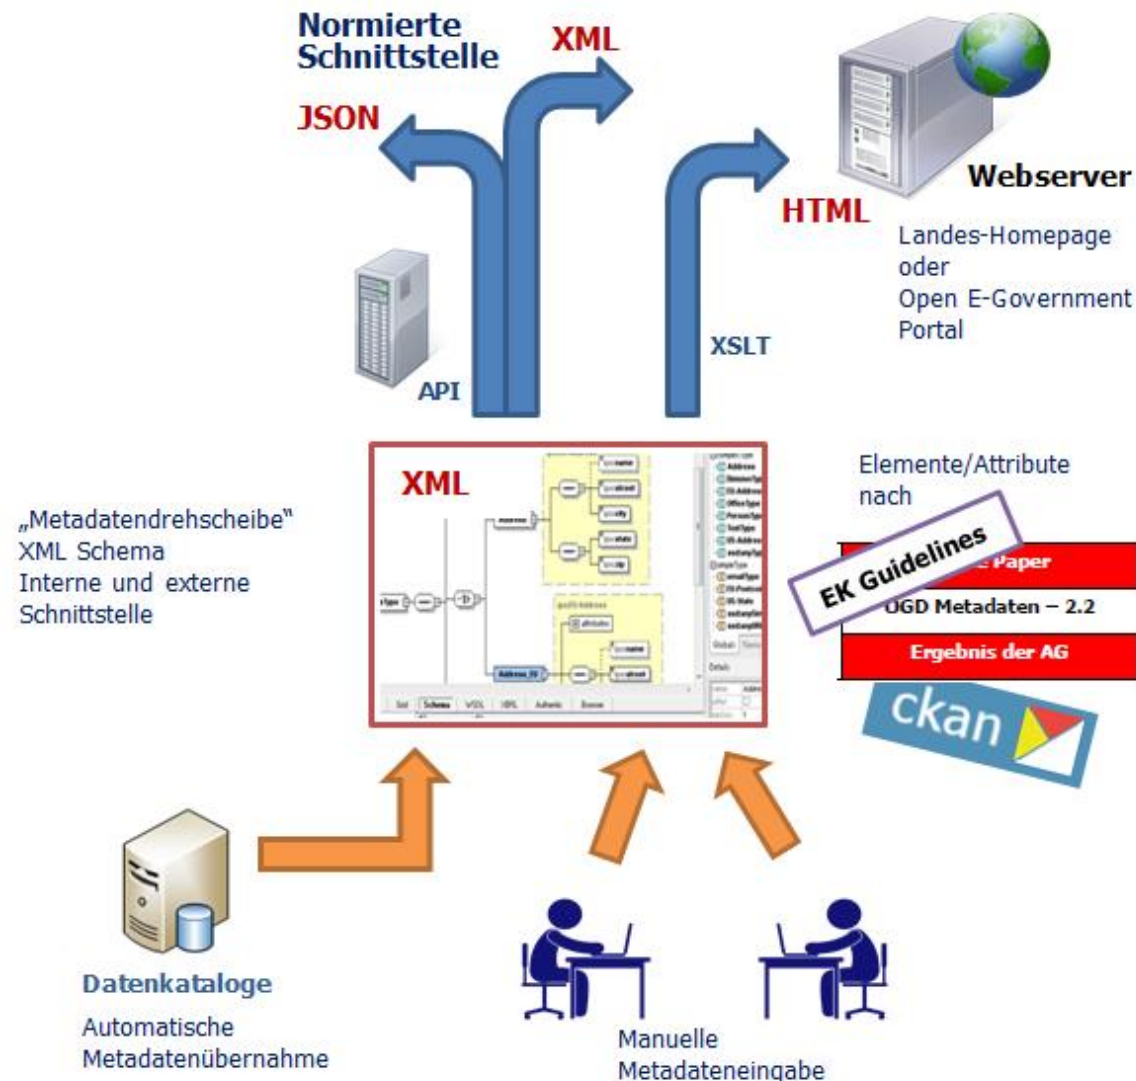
Normierte Schnittstelle

XML

JSON

Webserver

HTML

Landes-Homepage oder Open E-Government Portal

API

XSLT

XML

name
street
city
state
zip
Address
attributes
name
street
Address_IV

Address
OfficeType
PersonType

Global

Details

Grid
Schema
WSDL
XBRL
Authentic
Browser

„Metadatendrehscheibe"
XML Schema
Interne und externe Schnittstelle

Elemente/Attribute nach

EK Guidelines

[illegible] Paper

OGD Metadaten – 2.2

Ergebnis der AG

ckan

Datenkataloge

Automatische Metadatenübernahme

Manuelle Metadateneingabe